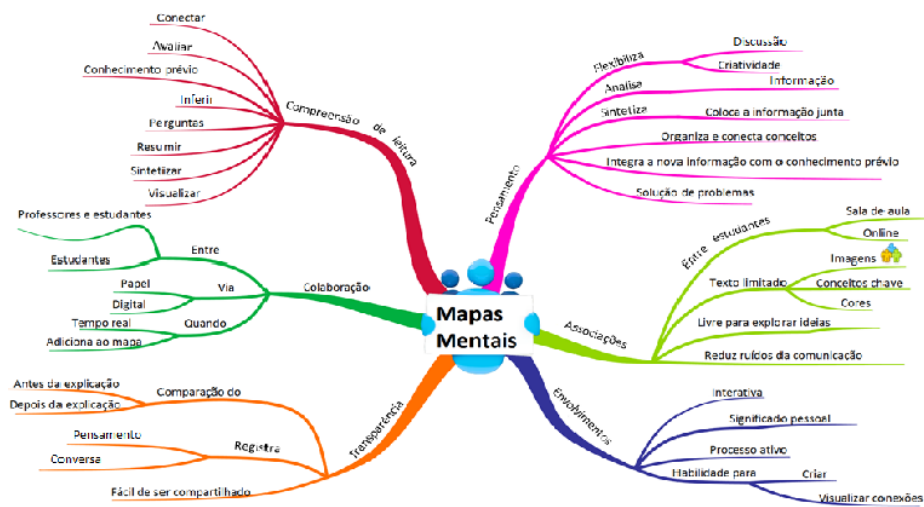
Mapas Mentais

Compreensão de leitura
Conectar
Avaliar
Conhecimento prévio
Inferir
Perguntas
Resumir
Sintetizar
Visualizar

Pensamento
Flexibiliza
Discussão
Criatividade
Analisa
Informação
Sintetiza
Coloca a informação junta
Organiza e conecta conceitos
Integra a nova informação com o conhecimento prévio
Solução de problemas

Colaboração
Entre
Professores e estudantes
Estudantes
Via
Papel
Digital
Quando
Tempo real
Adiciona ao mapa

Associações
Entre estudantes
Sala de aula
Online
Texto limitado
Imagens
Conceitos chave
Cores
Livre para explorar ideias
Reduz ruídos da comunicação

Transparência
Comparação do
Antes da explicação
Depois da explicação
Registra
Pensamento
Conversa
Fácil de ser compartilhado

Envolvimento
Interativa
Significado pessoal
Processo ativo
Habilidade para
Criar
Visualizar conexões